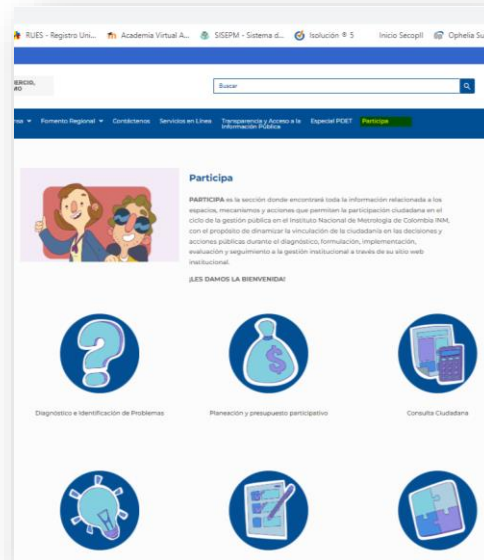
RUES - Registro Uni... Academia Virtual A... SISEPM - Sistema d... Isolución ® 5 Inicio Secopll Ophelia Su

ERCIO, MO

Buscar

rsa ▾ Fomento Regional ▾ Contáctenos Servicios en Línea Transparencia y Acceso a la Información Pública Especial PDET Participa

Participa

PARTICIPA es la sección donde encontrará toda la información relacionada a los espacios, mecanismos y acciones que permiten la participación ciudadana en el ciclo de la gestión pública en el Instituto Nacional de Metrología de Colombia INM, con el propósito de dinamizar la vinculación de la ciudadanía en las decisiones y acciones públicas durante el diagnóstico, formulación, implementación, evaluación y seguimiento a la gestión institucional a través de su sitio web institucional.

¡LES DAMOS LA BIENVENIDA!

Diagnóstico e Identificación de Problemas

Planeación y presupuesto participativo

Consulta Ciudadana